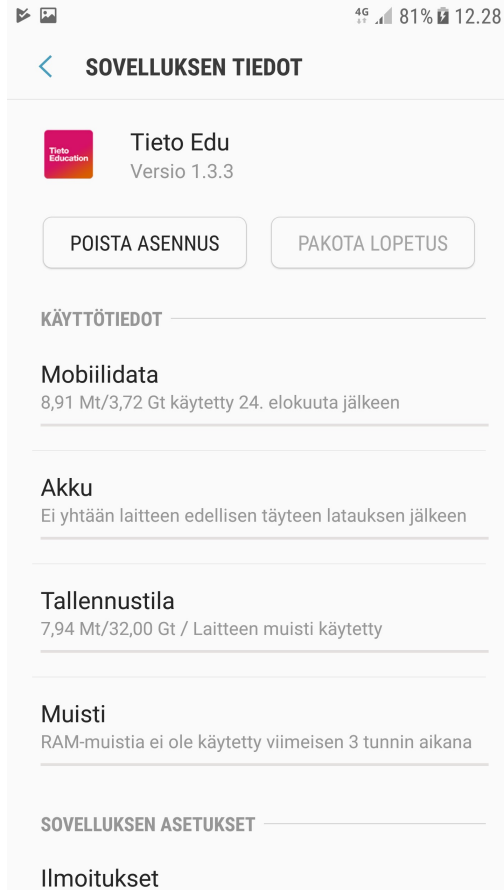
4G 81% 12.28

SOVELLUKSEN TIEDOT

Tieto Education

Tieto Edu
Versio 1.3.3

POISTA ASENNUS

PAKOTA LOPETUS

KÄYTTÖTIEDOT

Mobiilidata
8,91 Mt/3,72 Gt käytetty 24. elokuuta jälkeen

Akku
Ei yhtään laitteen edellisen täyteen latauksen jälkeen

Tallennustila
7,94 Mt/32,00 Gt / Laitteen muisti käytetty

Muisti
RAM-muistia ei ole käytetty viimeisen 3 tunnin aikana

SOVELLUKSEN ASETUKSET

Ilmoitukset